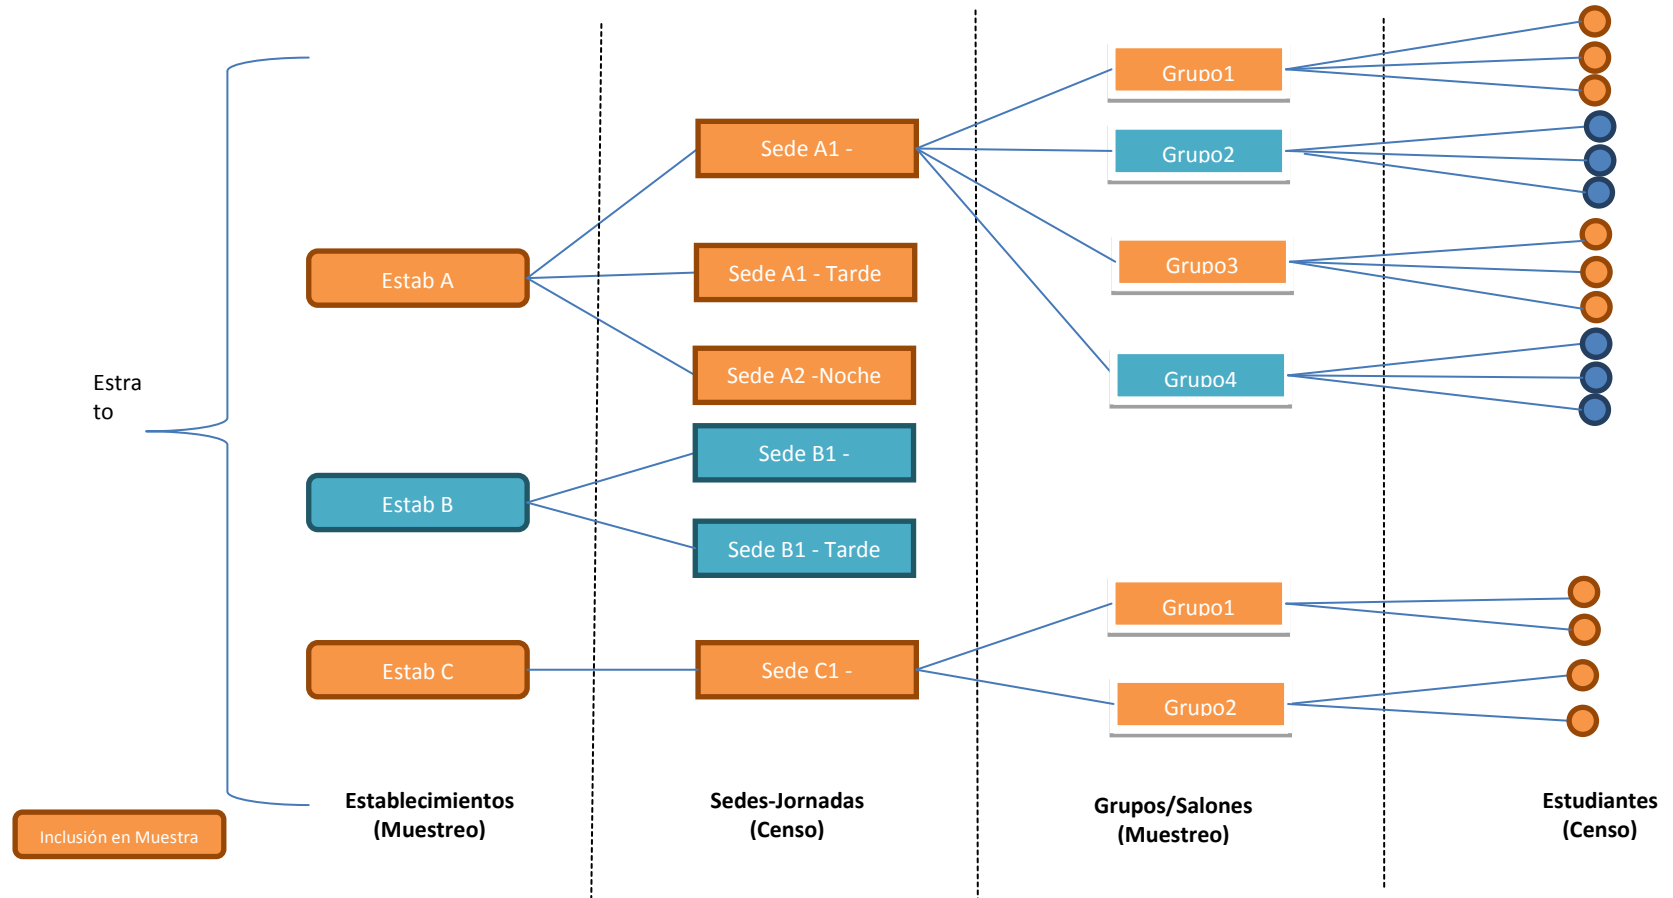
Estra
to

Estab A

Estab B

Estab C

Sede A1 -

Sede A1 - Tarde

Sede A2 -Noche

Sede B1 -

Sede B1 - Tarde

Sede C1 -

Grupo1

Grupo2

Grupo3

Grupo4

Grupo1

Grupo2

Inclusión en Muestra

Establecimientos
(Muestreo)

Sedes-Jornadas
(Censo)

Grupos/Salones
(Muestreo)

Estudiantes
(Censo)